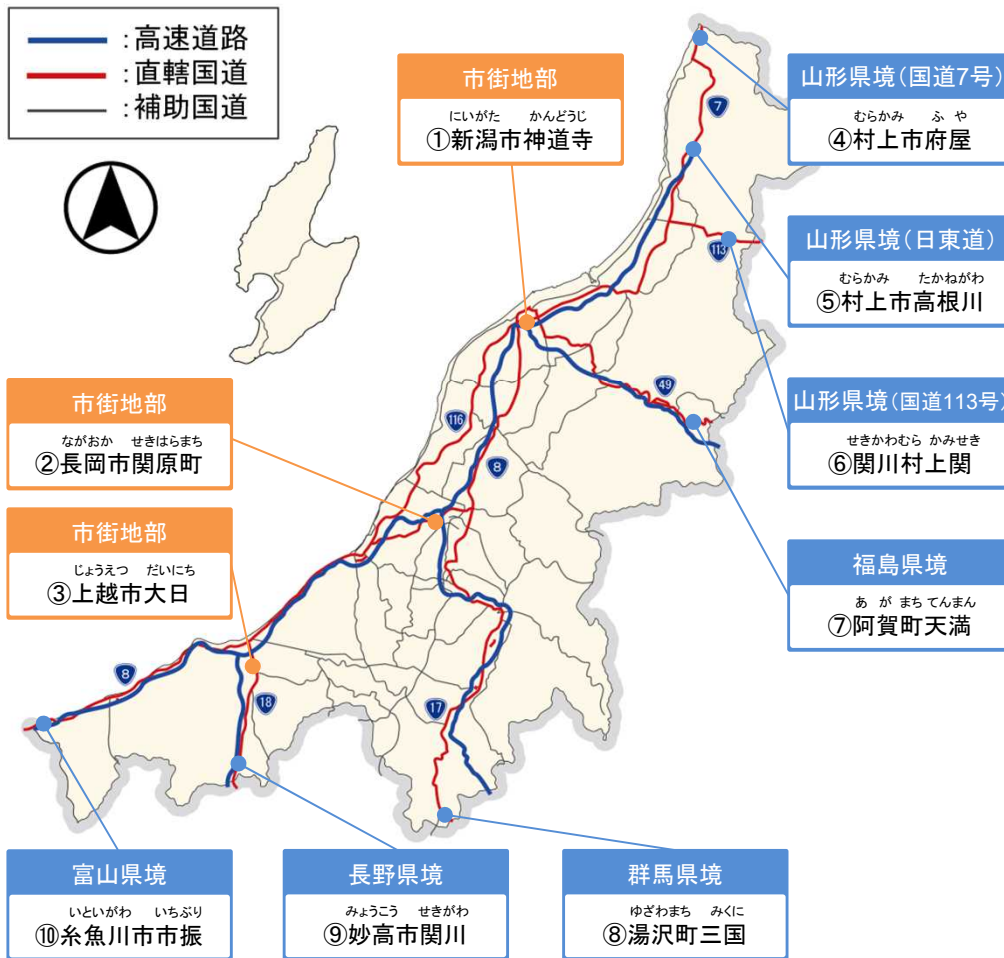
:高速道路
:直轄国道
:補助国道

市街地部
にいがた かんどうじ
①新潟市神道寺

山形県境(国道7号)
むらかみ ふや
④村上市府屋

山形県境(日東道)
むらかみ たかねがわ
⑤村上市高根川

山形県境(国道113号)
せきかわむら かみせき
⑥関川村上関

福島県境
あがまち てんまん
⑦阿賀町天満

市街地部
ながおか せきはらまち
②長岡市関原町

市街地部
じょうえつ だいにち
③上越市大日

7
113
49
116
8
8
18
17

富山県境
いといがわ いちぶり
⑩糸魚川市市振

長野県境
みょうこう せきがわ
⑨妙高市関川

群馬県境
ゆざわまち みくに
⑧湯沢町三国